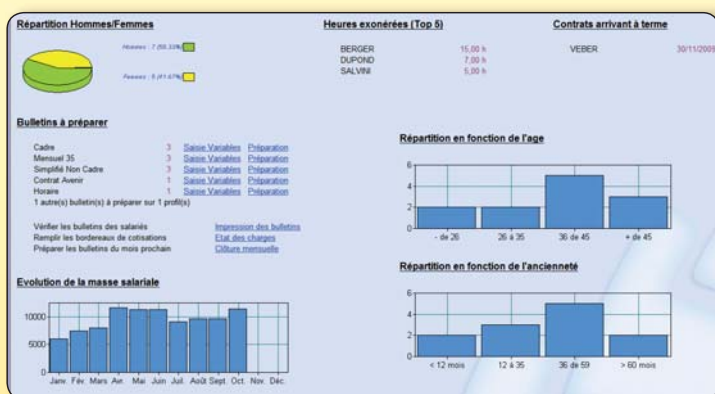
Répartition Hommes/Femmes

Hommes : 7 (58.33%)

Femmes : 5 (41.67%)

Heures exonérées (Top 5)

| BERGER | 15,00 h |
|---|---|
| DUPOND | 7,00 h |
| SALVINI | 5,00 h |

Contrats arrivant à terme

VEBER 30/11/200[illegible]

Bulletins à préparer

| Cadre | 3 | Saisie Variables | Préparation |
|---|---|---|---|
| Mensuel 35 | 3 | Saisie Variables | Préparation |
| Simplifié Non Cadre | 3 | Saisie Variables | Préparation |
| Contrat Avenir | 1 | Saisie Variables | Préparation |
| Horaire | 1 | Saisie Variables | Préparation |

1 autre(s) bulletin(s) à préparer sur 1 profil(s)

Vérifier les bulletins des salariés Impression des bulletins
Remplir les bordereaux de cotisations Etat des charges
Préparer les bulletins du mois prochain Clôture mensuelle

Evolution de la masse salariale

10000
5000
0
Janv. Fév. Mars Avr. Mai Juin Juil. Août Sept. Oct. Nov. Déc.

Répartition en fonction de l'age

6
4
2
0
- de 26 26 à 35 36 de 45 + de 45

Répartition en fonction de l'ancienneté

6
4
2
0
< 12 mois 12 à 35 36 de 59 > 60 mois